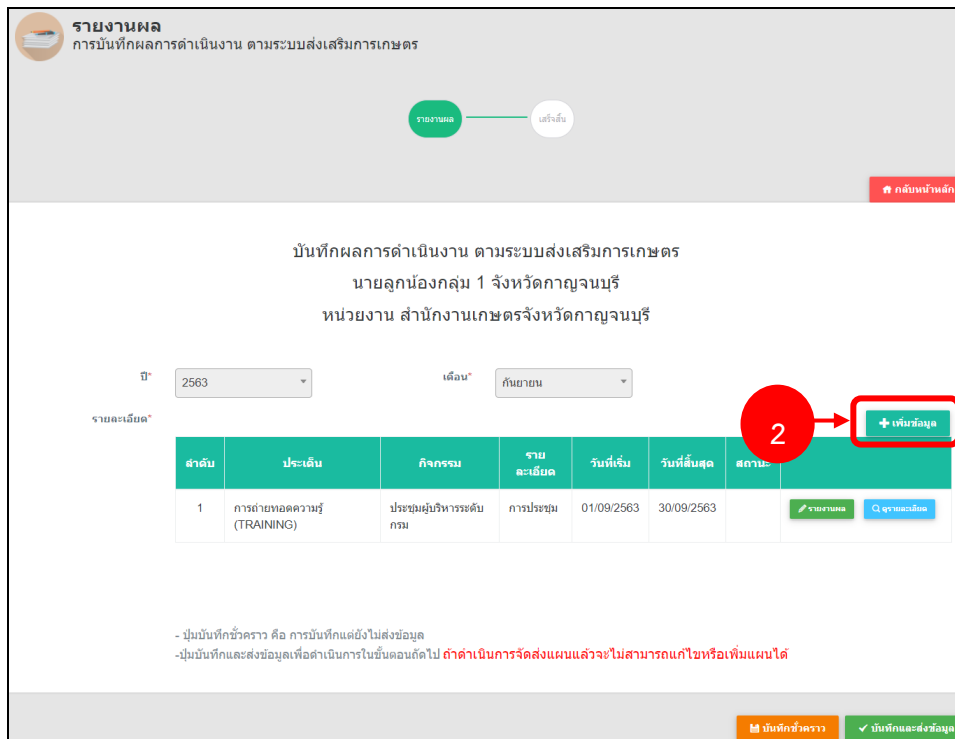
รายงานผล
การบันทึกผลการดำเนินงาน ตามระบบส่งเสริมการเกษตร

รายงานผล
เสร็จสิ้น

กลับหน้าหลัก

บันทึกผลการดำเนินงาน ตามระบบส่งเสริมการเกษตร
นายลูกน้องกลุ่ม 1 จังหวัดกาญจนบุรี
หน่วยงาน สำนักงานเกษตรจังหวัดกาญจนบุรี

ปี* 2563
เดือน* กันยายน
รายละเอียด*

2

เพิ่มข้อมูล

| ลำดับ | ประเด็น | กิจกรรม | รายละเอียด | วันที่เริ่ม | วันที่สิ้นสุด | สถานะ | |
|---|---|---|---|---|---|---|---|
| 1 | การถ่ายทอดความรู้ (TRAINING) | ประชุมผู้บริหารระดับกรม | การประชุม | 01/09/2563 | 30/09/2563 | | รายงานผล ดูรายละเอียด |

- ปุ่มบันทึกชั่วคราว คือ การบันทึกแต่ยังไม่ส่งข้อมูล
-ปุ่มบันทึกและส่งข้อมูลเพื่อดำเนินการในขั้นตอนถัดไป ถ้าดำเนินการจัดส่งแผนแล้วจะไม่สามารถแก้ไขหรือเพิ่มแผนได้

บันทึกชั่วคราว
บันทึกและส่งข้อมูล